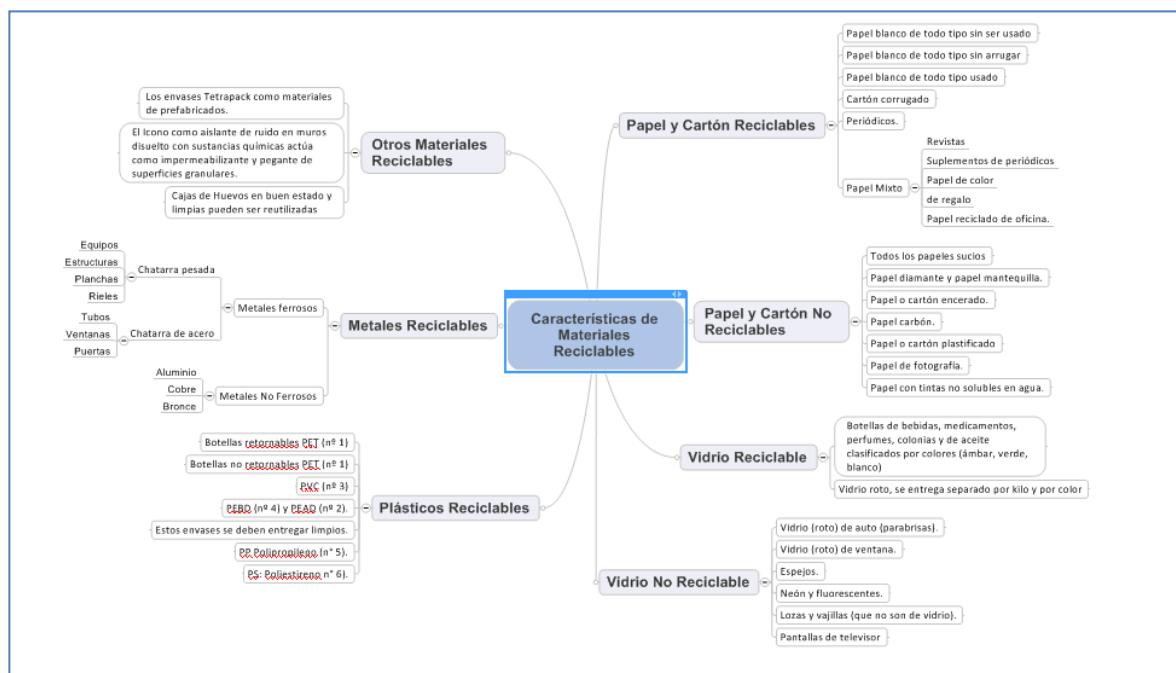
Características de Materiales Reciclables

Papel y Cartón Reciclables
Papel blanco de todo tipo sin ser usado
Papel blanco de todo tipo sin arrugar
Papel blanco de todo tipo usado
Cartón corrugado
Periódicos.
Papel Mixto
Revistas
Suplementos de periódicos
Papel de color
de regalo
Papel reciclado de oficina.

Papel y Cartón No Reciclables
Todos los papeles sucios
Papel diamante y papel mantequilla.
Papel o cartón encerado.
Papel carbón.
Papel o cartón plastificado
Papel de fotografía.
Papel con tintas no solubles en agua.

Vidrio Reciclable
Botellas de bebidas, medicamentos, perfumes, colonias y de aceite clasificados por colores (ámbar, verde, blanco)
Vidrio roto, se entrega separado por kilo y por color

Vidrio No Reciclable
Vidrio (roto) de auto (parabrisas).
Vidrio (roto) de ventana.
Espejos.
Neón y fluorescentes.
Lozas y vajillas (que no son de vidrio).
Pantallas de televisor

Otros Materiales Reciclables
Los envases Tetrapack como materiales de prefabricados.
El Icono como aislante de ruido en muros disuelto con sustancias químicas actúa como impermeabilizante y pegante de superficies granulares.
Cajas de Huevos en buen estado y limpias pueden ser reutilizadas

Metales Reciclables
Metales ferrosos
Chatarra pesada
Equipos
Estructuras
Planchas
Rieles
Chatarra de acero
Tubos
Ventanas
Puertas
Metales No Ferrosos
Aluminio
Cobre
Bronce

Plásticos Reciclables
Botellas retornables PET (nº 1)
Botellas no retornables PET (nº 1)
PVC (nº 3)
PEBD (nº 4) y PEAD (nº 2).
Estos envases se deben entregar limpios.
PP Polipropileno (n° 5).
PS: Poliestireno n° 6).